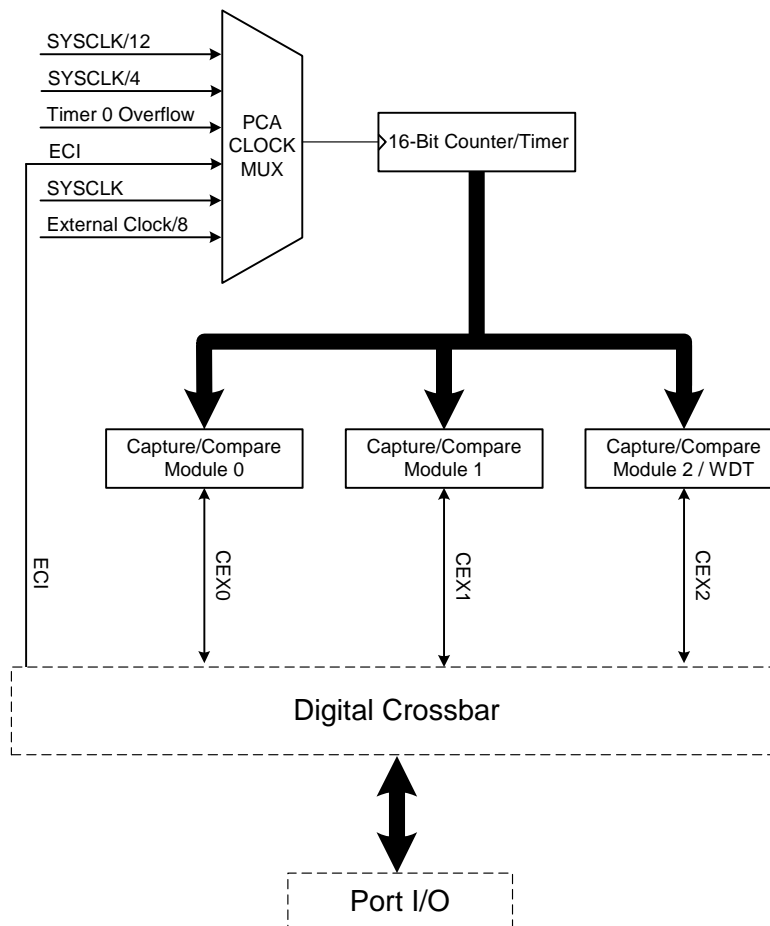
SYSCLK/12
SYSCLK/4
Timer 0 Overflow
ECI
SYSCLK
External Clock/8

PCA CLOCK MUX

16-Bit Counter/Timer

Capture/Compare Module 0

Capture/Compare Module 1

Capture/Compare Module 2 / WDT

ECI

CEX0

CEX1

CEX2

Digital Crossbar

Port I/O